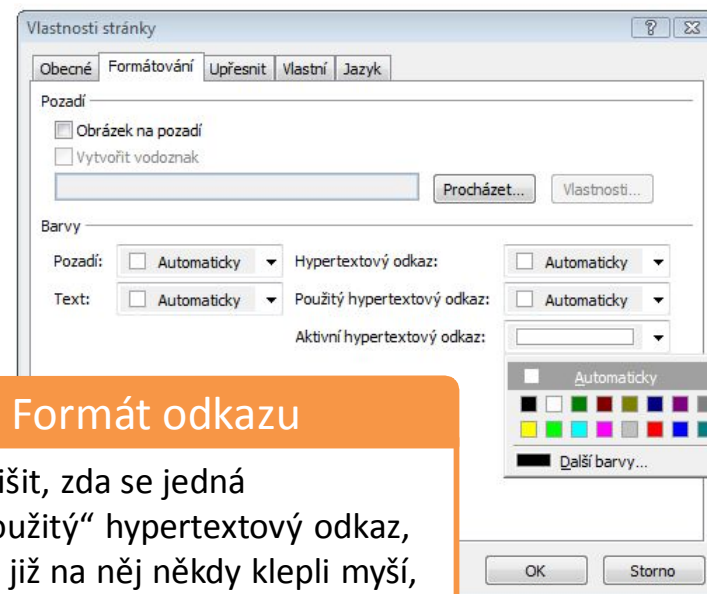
Vlastnosti stránky

?

Obecné | Formátování | Upřesnit | Vlastní | Jazyk

Pozadí

Obrázek na pozadí

Vytvořit vodoznak

Procházet...

Vlastnosti...

Barvy

Pozadí: Automaticky

Text: Automaticky

Hypertextový odkaz: Automaticky

Použitý hypertextový odkaz: Automaticky

Aktivní hypertextový odkaz:

Automaticky

Další barvy...

Formát odkazu

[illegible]išit, zda se jedná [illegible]oužitý" hypertextový odkaz, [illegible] již na něj někdy klepli myší,

OK

Storno